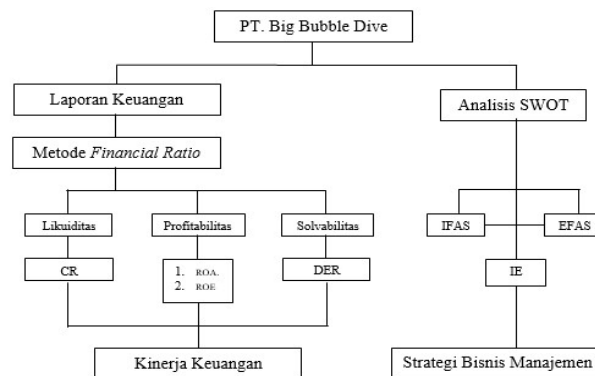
PT. Big Bubble Dive

Laporan Keuangan

Analisis SWOT

Metode *Financial Ratio*

Likuiditas

Profitabilitas

Solvabilitas

IFAS

EFAS

CR

1. ROA.
2. ROE

DER

IE

Kinerja Keuangan

Strategi Bisnis Manajemen